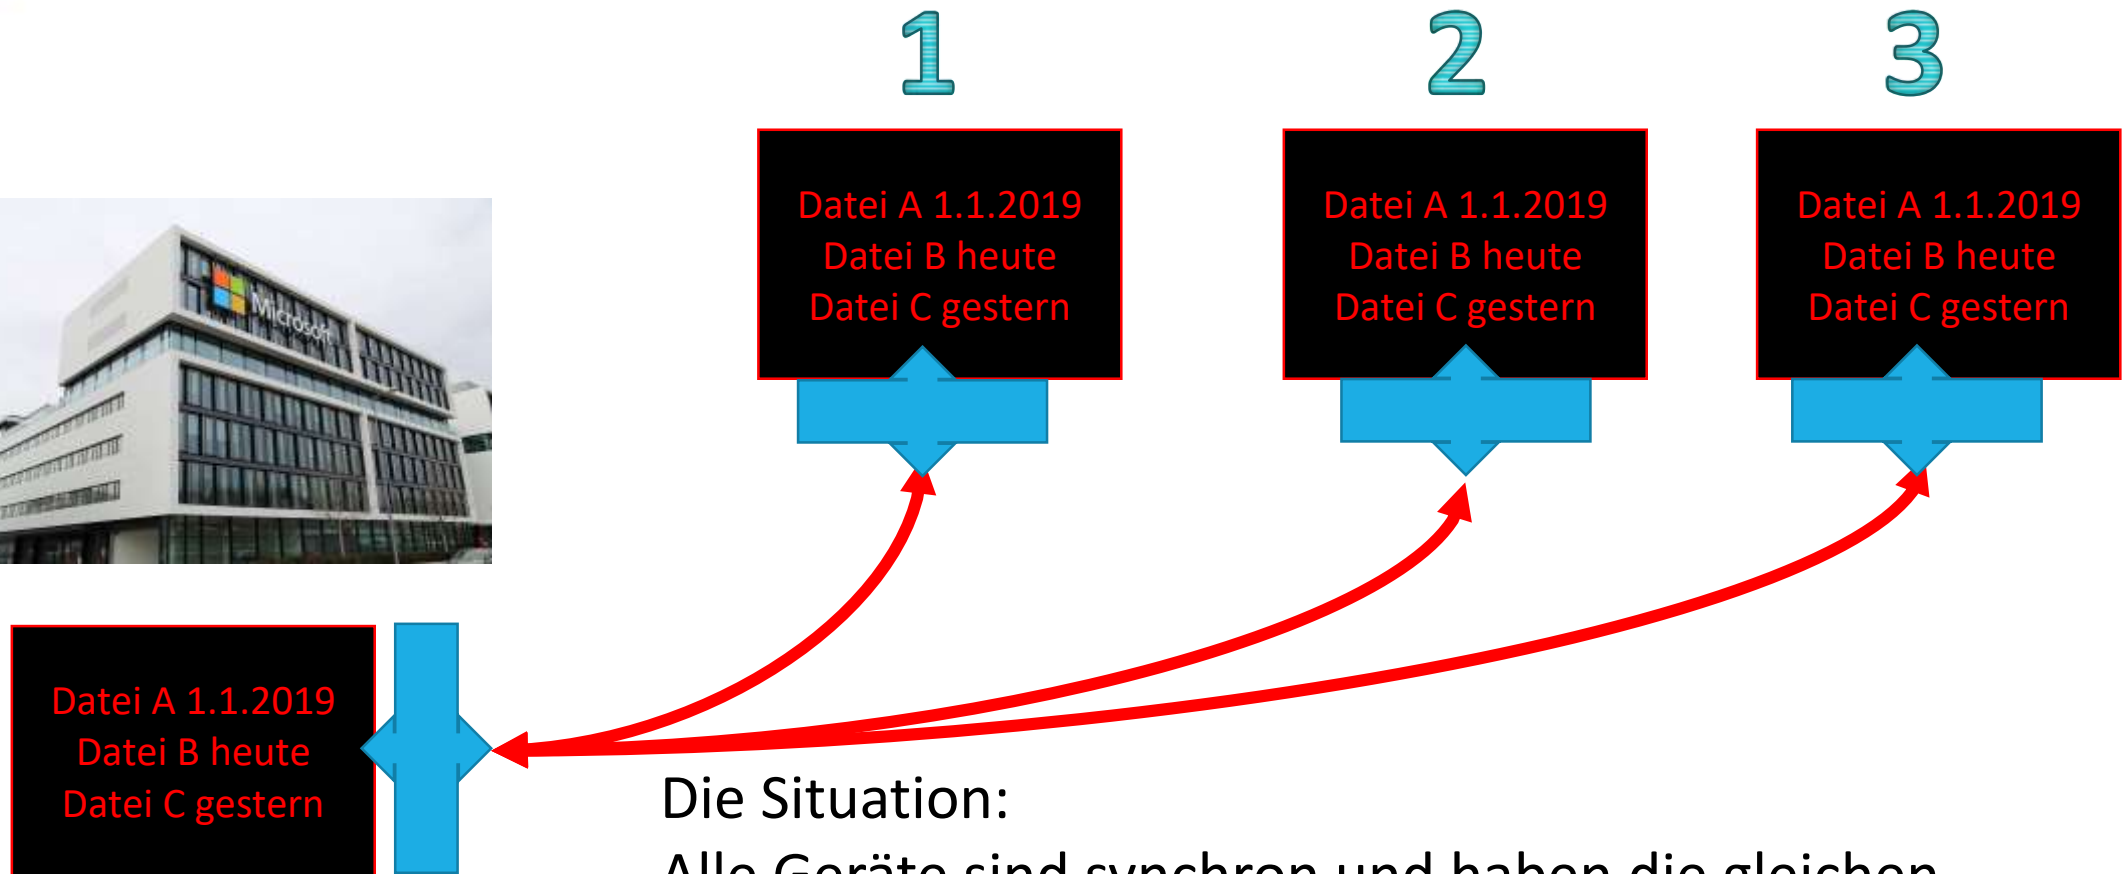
1

2

3

Datei A 1.1.2019
Datei B heute
Datei C gestern

Datei A 1.1.2019
Datei B heute
Datei C gestern

Datei A 1.1.2019
Datei B heute
Datei C gestern

Microsoft

Datei A 1.1.2019
Datei B heute
Datei C gestern

Die Situation:
Alle Geräte sind synchron und haben die gleichen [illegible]